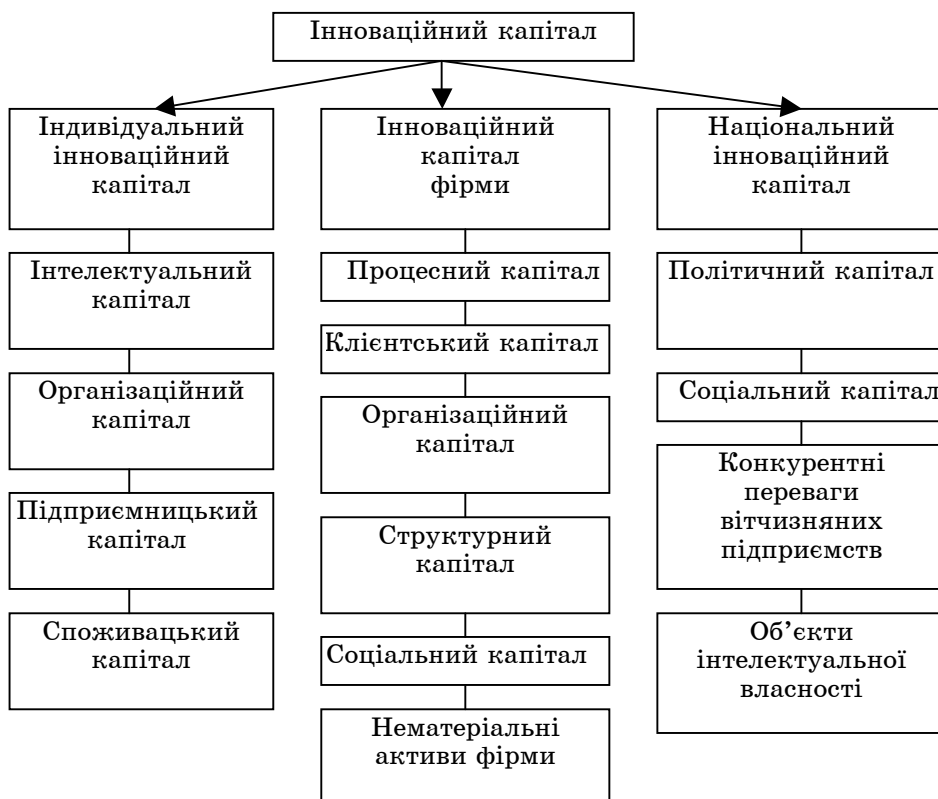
Інноваційний капітал

Індивідуальний інноваційний капітал

Інтелектуальний капітал

Організаційний капітал

Підприємницький капітал

Споживацький капітал

Інноваційний капітал фірми

Процесний капітал

Клієнтський капітал

Організаційний капітал

Структурний капітал

Соціальний капітал

Нематеріальні активи фірми

Національний інноваційний капітал

Політичний капітал

Соціальний капітал

Конкурентні переваги вітчизняних підприємств

Об'єкти інтелектуальної власності